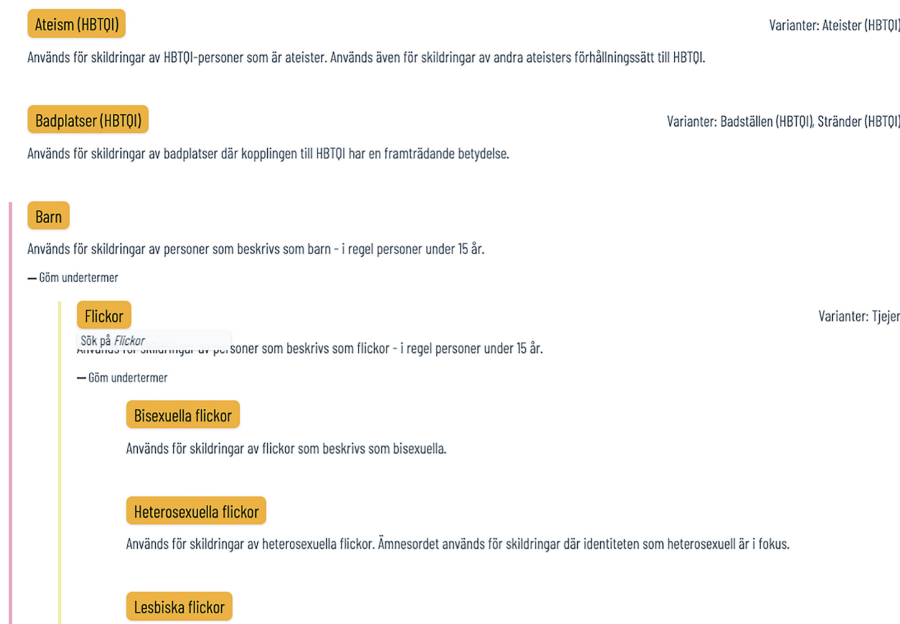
Ateism (HBTQI)

Varianter: Ateister (HBTQI)

Används för skildringar av HBTQI-personer som är ateister. Används även för skildringar av andra ateisters förhållningssätt till HBTQI.

Badplatser (HBTQI)

Varianter: Badställen (HBTQI), Stränder (HBTQI)

Används för skildringar av badplatser där kopplingen till HBTQI har en framträdande betydelse.

Barn

Används för skildringar av personer som beskrivs som barn - i regel personer under 15 år.

— Göm undertermer

Flickor

Varianter: Tjejer

Sök på *Flickor*

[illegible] personer som beskrivs som flickor - i regel personer under 15 år.

— Göm undertermer

Bisexuella flickor

Används för skildringar av flickor som beskrivs som bisexuella.

Heterosexuella flickor

Används för skildringar av heterosexuella flickor. Ämnesordet används för skildringar där identiteten som heterosexuell är i fokus.

Lesbiska flickor